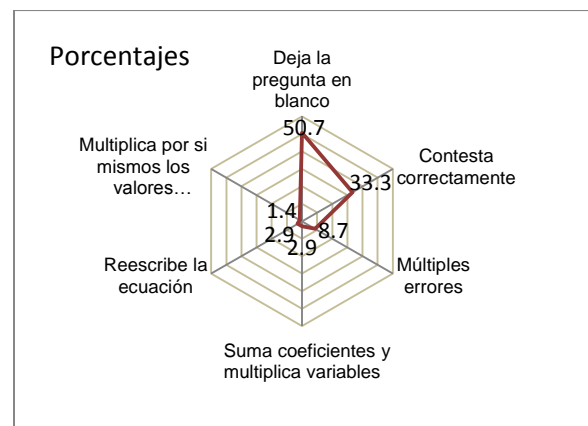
Porcentajes

Deja la pregunta en blanco

50.7

Contesta correctamente

33.3

Múltiples errores

8.7

Suma coeficientes y multiplica variables

2.9

Reescribe la ecuación

2.9

Multiplica por si mismos los valores…

1.4